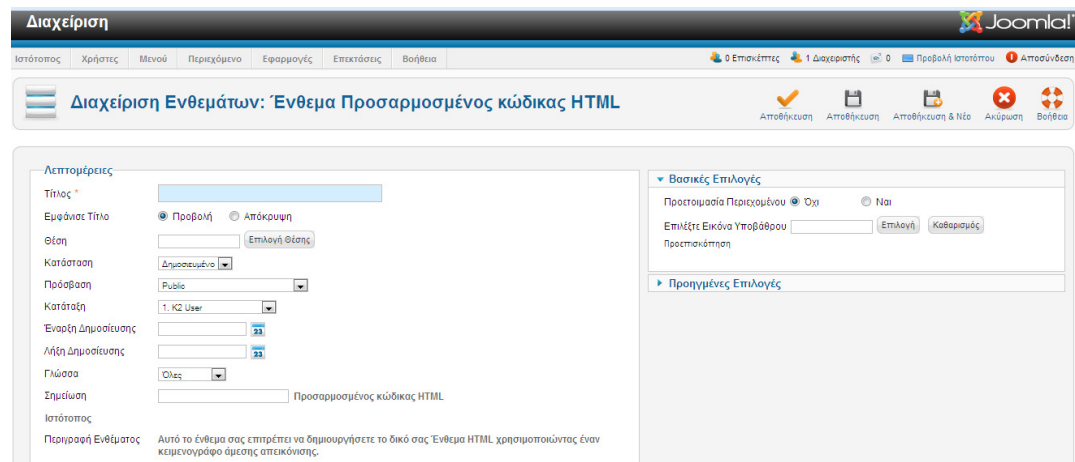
Διαχείριση

Joomla!

Ιστότοπος | Χρήστες | Μενού | Περιεχόμενο | Εφαρμογές | Επεκτάσεις | Βοήθεια

0 Επισκέπτες | 1 Διαχειριστής | 0 | Προβολή Ιστοτόπου | Αποσύνδεση

Διαχείριση Ενθεμάτων: Ένθεμα Προσαρμοσμένος κώδικας HTML

Αποθήκευση | Αποθήκευση | Αποθήκευση & Νέο | Ακύρωση | Βοήθεια

Λεπτομέρειες

Τίτλος *

Εμφάνισε Τίτλο ◉ Προβολή ○ Απόκρυψη

Θέση Επιλογή Θέσης

Κατάσταση Δημοσιευμένο

Πρόσβαση Public

Κατάταξη 1. K2 User

Έναρξη Δημοσίευσης

Λήξη Δημοσίευσης

Γλώσσα Όλες

Σημείωση Προσαρμοσμένος κώδικας HTML

Ιστότοπος

Περιγραφή Ενθέματος Αυτό το ένθεμα σας επιτρέπει να δημιουργήσετε το δικό σας Ένθεμα HTML χρησιμοποιώντας έναν κειμενογράφο άμεσης απεικόνισης.

▾ Βασικές Επιλογές

Προετοιμασία Περιεχομένου ◉ Όχι ○ Ναι

Επιλέξτε Εικόνα Υποβάθρου Επιλογή Καθαρισμός

Προεπισκόπηση

▸ Προηγμένες Επιλογές